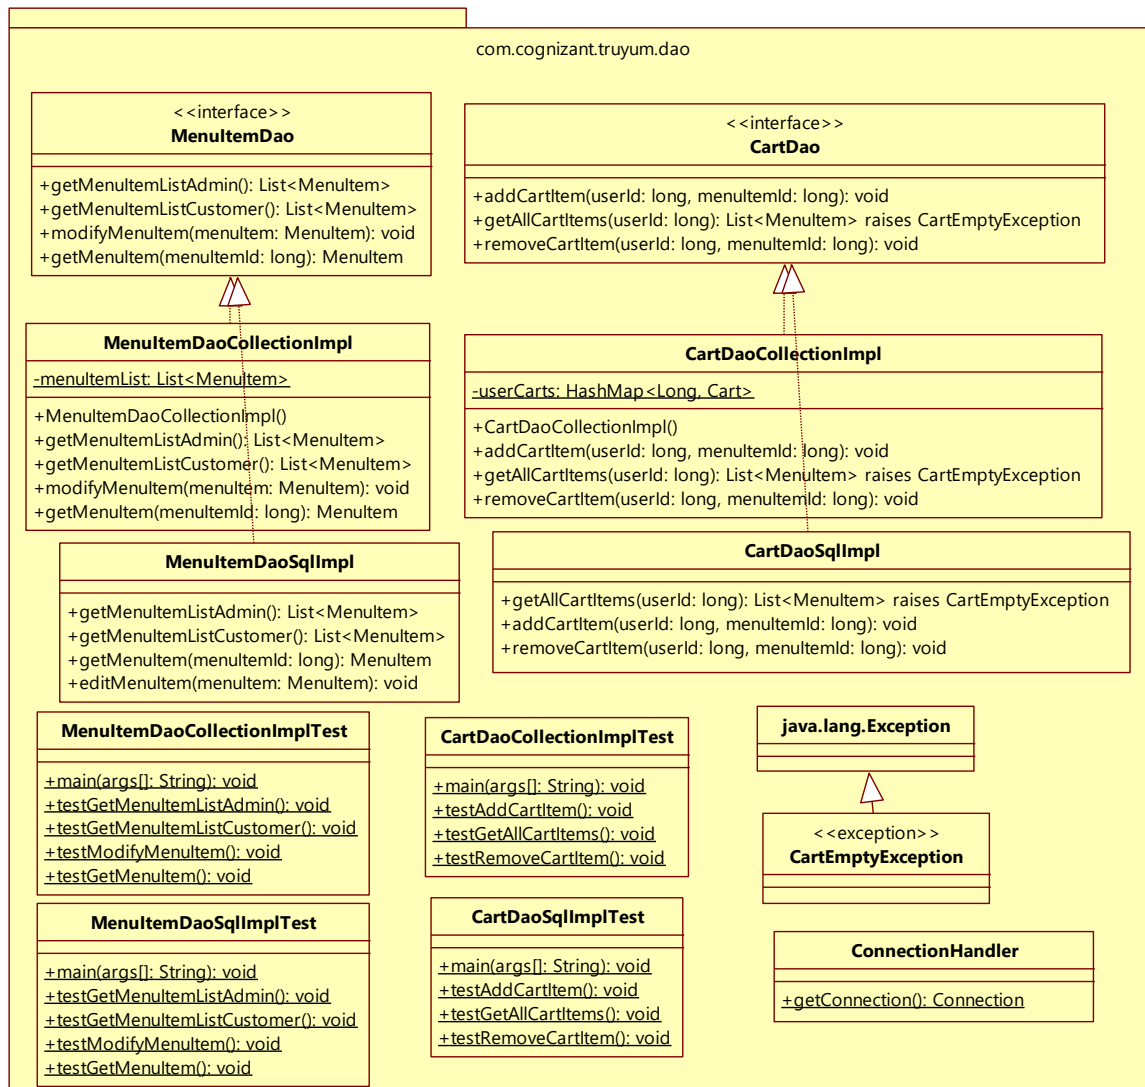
com.cognizant.truyum.dao

<<interface>>
MenuItemDao

+getMenuItemListAdmin(): List<MenuItem>
+getMenuItemListCustomer(): List<MenuItem>
+modifyMenuItem(menuItem: MenuItem): void
+getMenuItem(menuItemId: long): MenuItem

MenuItemDaoCollectionImpl

-menuItemList: List<MenuItem>

+MenuItemDaoCollectionImpl()
+getMenuItemListAdmin(): List<MenuItem>
+getMenuItemListCustomer(): List<MenuItem>
+modifyMenuItem(menuItem: MenuItem): void
+getMenuItem(menuItemId: long): MenuItem

MenuItemDaoSqlImpl

+getMenuItemListAdmin(): List<MenuItem>
+getMenuItemListCustomer(): List<MenuItem>
+getMenuItem(menuItemId: long): MenuItem
+editMenuItem(menuItem: MenuItem): void

<<interface>>
CartDao

+addCartItem(userId: long, menuItemId: long): void
+getAllCartItems(userId: long): List<MenuItem> raises CartEmptyException
+removeCartItem(userId: long, menuItemId: long): void

CartDaoCollectionImpl

-userCarts: HashMap<Long, Cart>

+CartDaoCollectionImpl()
+addCartItem(userId: long, menuItemId: long): void
+getAllCartItems(userId: long): List<MenuItem> raises CartEmptyException
+removeCartItem(userId: long, menuItemId: long): void

CartDaoSqlImpl

+getAllCartItems(userId: long): List<MenuItem> raises CartEmptyException
+addCartItem(userId: long, menuItemId: long): void
+removeCartItem(userId: long, menuItemId: long): void

MenuItemDaoCollectionImplTest

+main(args[]: String): void
+testGetMenuItemListAdmin(): void
+testGetMenuItemListCustomer(): void
+testModifyMenuItem(): void
+testGetMenuItem(): void

MenuItemDaoSqlImplTest

+main(args[]: String): void
+testGetMenuItemListAdmin(): void
+testGetMenuItemListCustomer(): void
+testModifyMenuItem(): void
+testGetMenuItem(): void

CartDaoCollectionImplTest

+main(args[]: String): void
+testAddCartItem(): void
+testGetAllCartItems(): void
+testRemoveCartItem(): void

CartDaoSqlImplTest

+main(args[]: String): void
+testAddCartItem(): void
+testGetAllCartItems(): void
+testRemoveCartItem(): void

java.lang.Exception

<<exception>>
CartEmptyException

ConnectionHandler

+getConnection(): Connection